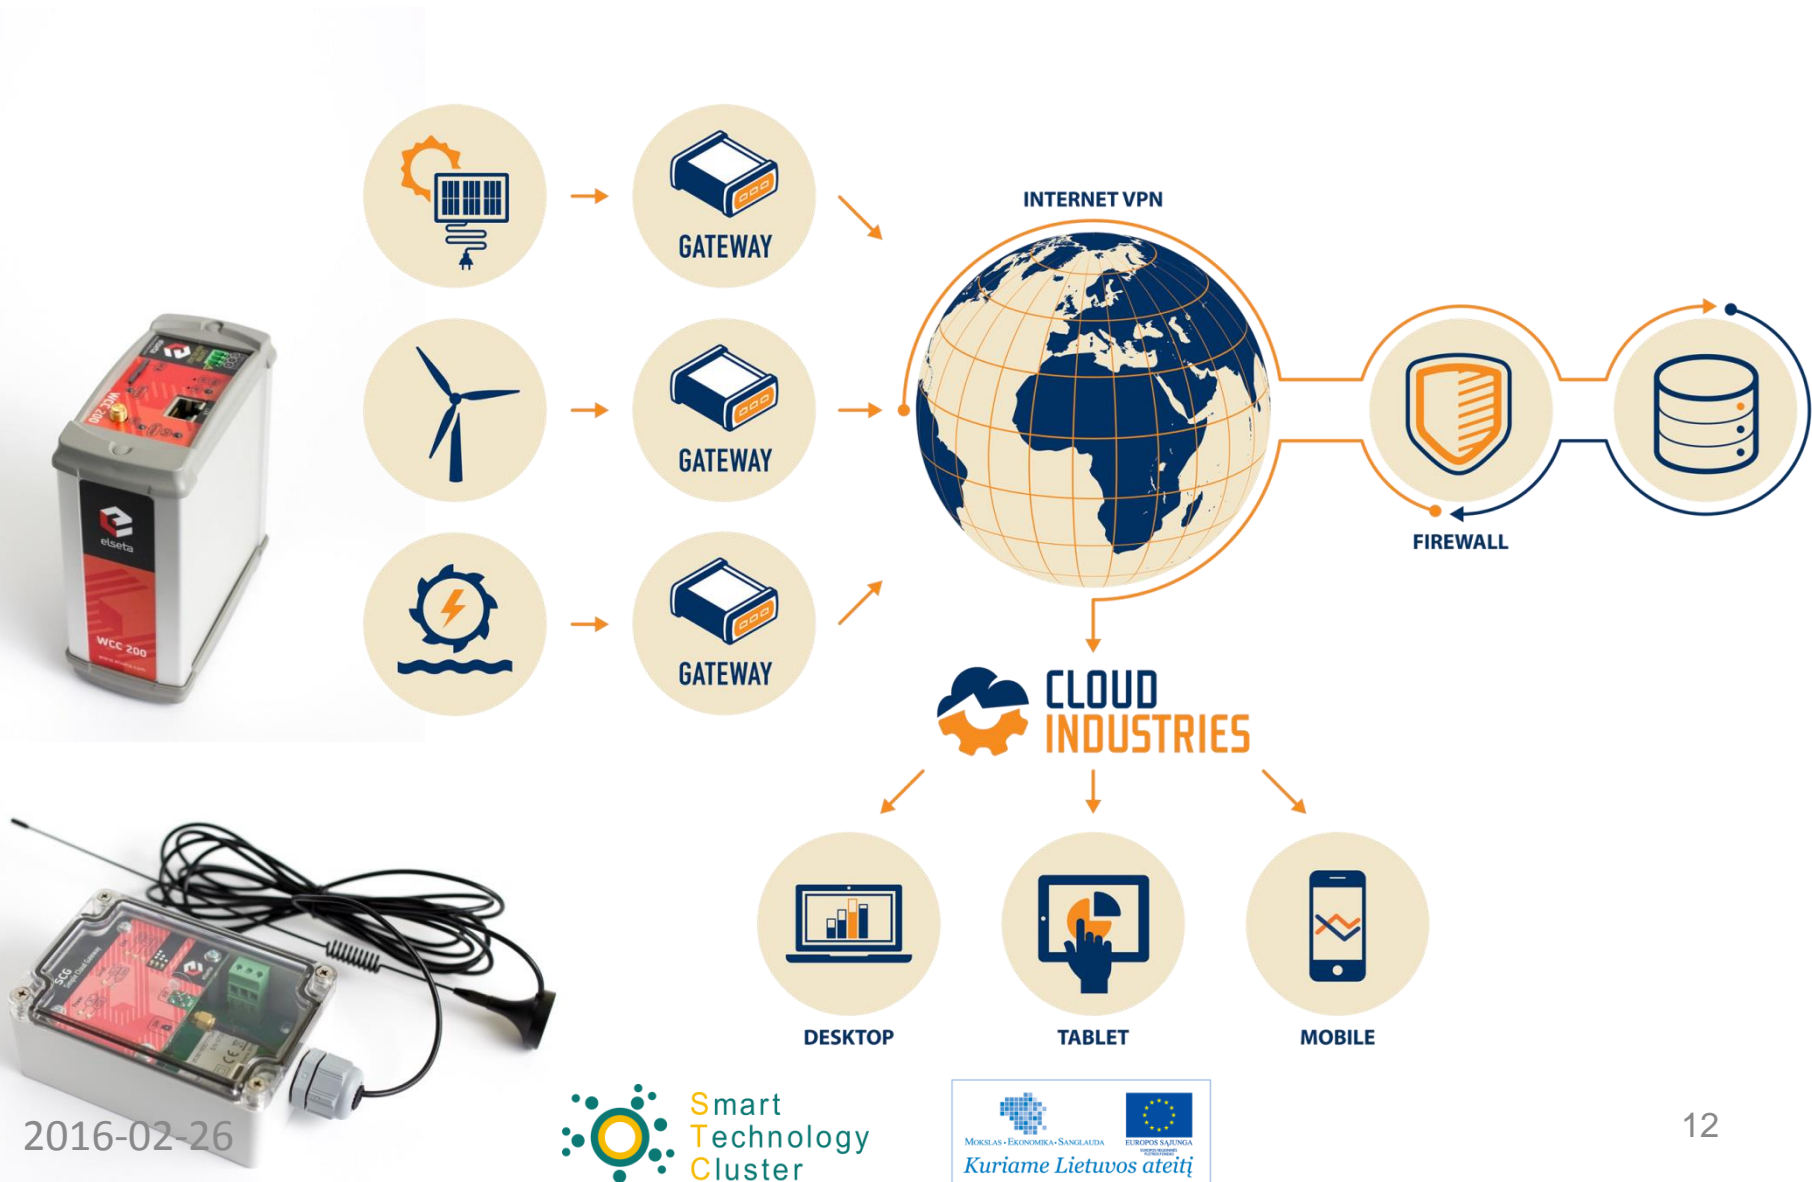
GATEWAY

GATEWAY

GATEWAY

INTERNET VPN

FIREWALL

CLOUD INDUSTRIES

DESKTOP

TABLET

MOBILE

elseta

WCC 200

SCG

Smart Technology Cluster

MOKSLAS · EKONOMIKA · SANGLAUDA

EUROPOS SĄJUNGA

Kuriame Lietuvos ateitį

2016-02-26

12